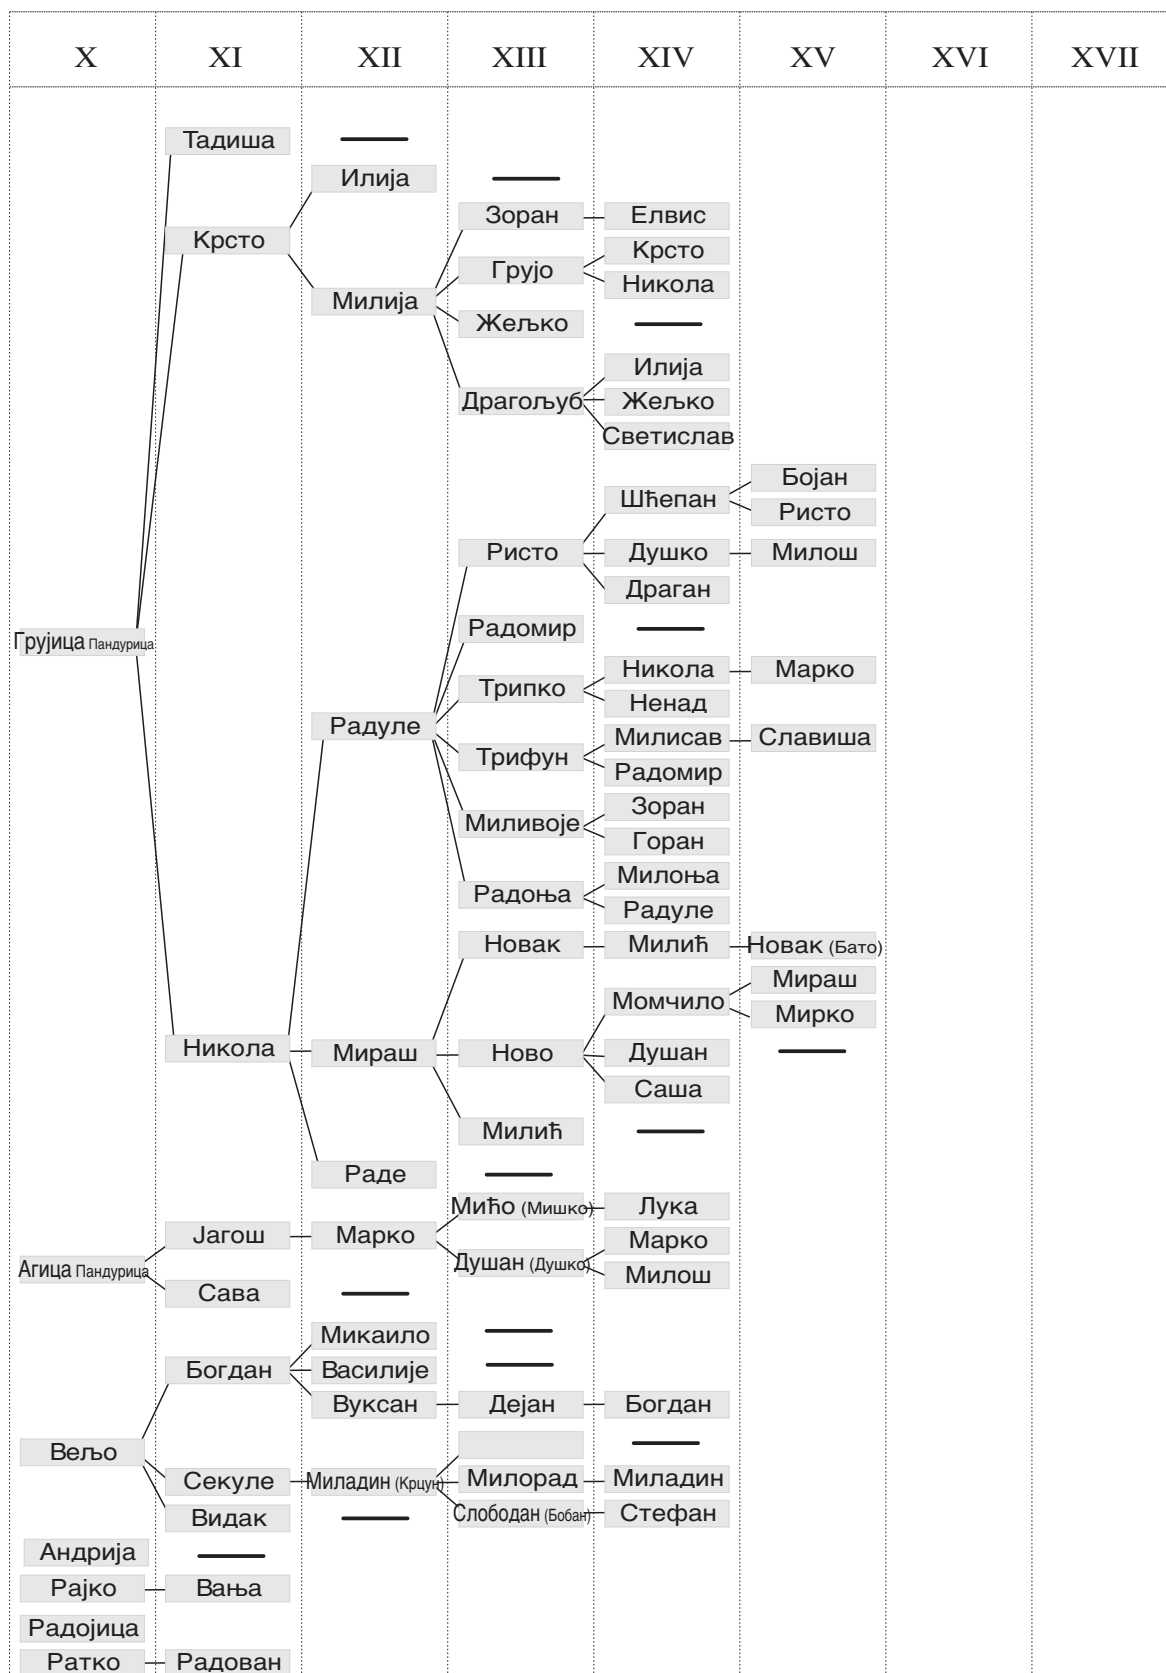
X XI XII XIII XIV XV XVI XVII

Грујица Пандурица
Тадиша
Крсто
Илија
Милија
Зоран
Елвис
Грујо
Крсто
Никола
Жељко
Драгољуб
Илија
Жељко
Светислав
Никола
Радуле
Ристо
Шћепан
Бојан
Ристо
Душко
Милош
Драган
Радомир
Трипко
Никола
Марко
Ненад
Трифун
Милисав
Славиша
Радомир
Миливоје
Зоран
Горан
Радоња
Милоња
Радуле
Мираш
Новак
Милић
Новак (Бато)
Ново
Момчило
Мираш
Мирко
Душан
Саша
Милић
Раде

Агица Пандурица
Јагош
Марко
Мићо (Мишко)
Лука
Душан (Душко)
Марко
Милош
Сава

Вељо
Богдан
Микаило
Василије
Вуксан
Дејан
Богдан
Секуле
Миладин (Крцун)
Милорад
Миладин
Слободан (Бобан)
Стефан
Видак

Андрија
Рајко
Вања
Радојица
Ратко
Радован